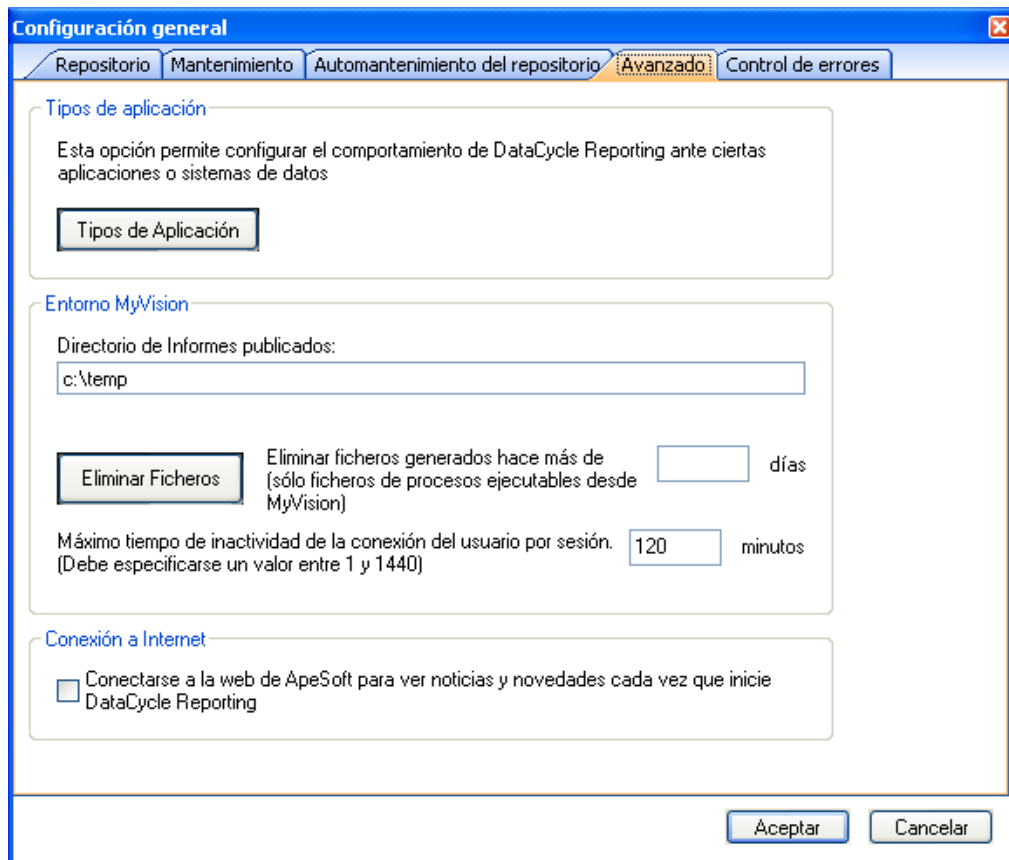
Configuración general

Repositorio | Mantenimiento | Automantenimiento del repositorio | Avanzado | Control de errores

Tipos de aplicación

Esta opción permite configurar el comportamiento de DataCycle Reporting ante ciertas aplicaciones o sistemas de datos

Tipos de Aplicación

Entorno MyVision

Directorio de Informes publicados:

c:\temp

Eliminar Ficheros

Eliminar ficheros generados hace más de (sólo ficheros de procesos ejecutables desde MyVision)

días

Máximo tiempo de inactividad de la conexión del usuario por sesión. (Debe especificarse un valor entre 1 y 1440)

120

minutos

Conexión a Internet

Conectarse a la web de ApeSoft para ver noticias y novedades cada vez que inicie DataCycle Reporting

Aceptar

Cancelar